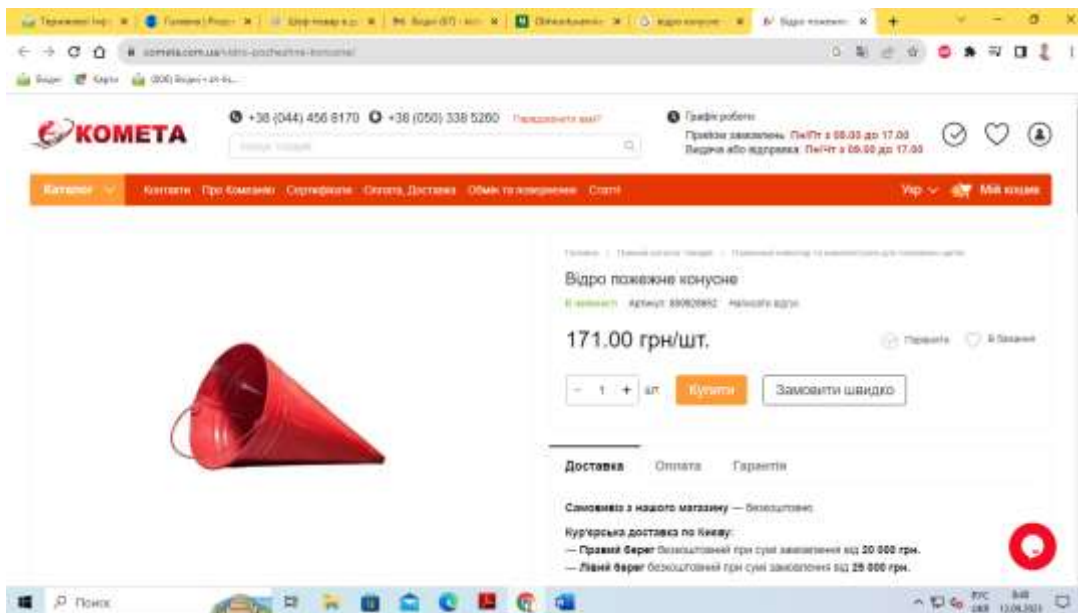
KOMETA

+38 (044) 456 8170 +38 (050) 338 5260 Передзвоніть вам?

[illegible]

Графік роботи
Прийом замовлень: Пн-Пт з 08.00 до 17.00
Видача або відправка: Пн-Чт з 09.00 до 17.00

Каталог Контакти Про Компанію Сертифікати Оплата, Доставка Обмін та повернення Статті

Укр Мій кошик

Відро пожежне конусне

В наявності Артикул: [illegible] Написати відгук

171.00 грн/шт.

Порівняти В бажане

- 1 + шт Купити Замовити швидко

Доставка Оплата Гарантія

Самовивіз з нашого магазину — Безкоштовно

Кур'єрська доставка по Києву:
— Правий берег безкоштовний при сумі замовлення від 20 000 грн.
— Лівий берег безкоштовний при сумі замовлення від 25 000 грн.

Поиск